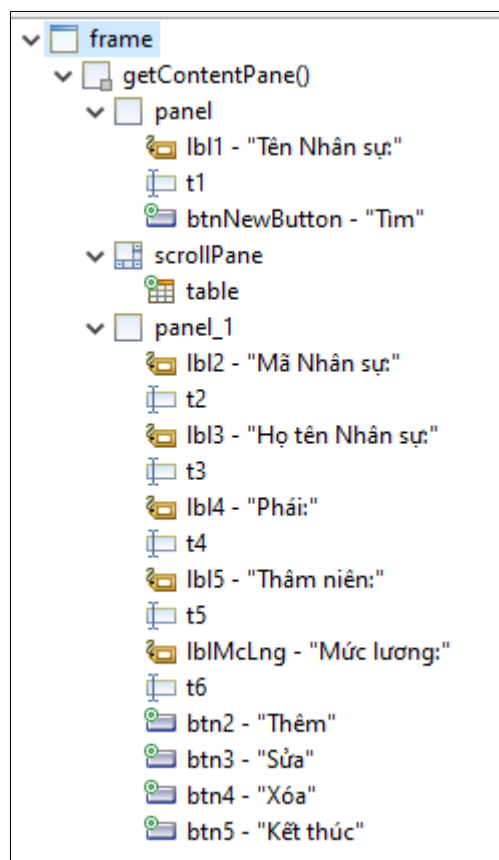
frame
getContentPane()
panel
lbl1 - "Tên Nhân sự:"
t1
btnNewButton - "Tìm"
scrollPane
table
panel_1
lbl2 - "Mã Nhân sự:"
t2
lbl3 - "Họ tên Nhân sự:"
t3
lbl4 - "Phái:"
t4
lbl5 - "Thâm niên:"
t5
lblMcLng - "Mức lương:"
t6
btn2 - "Thêm"
btn3 - "Sửa"
btn4 - "Xóa"
btn5 - "Kết thúc"